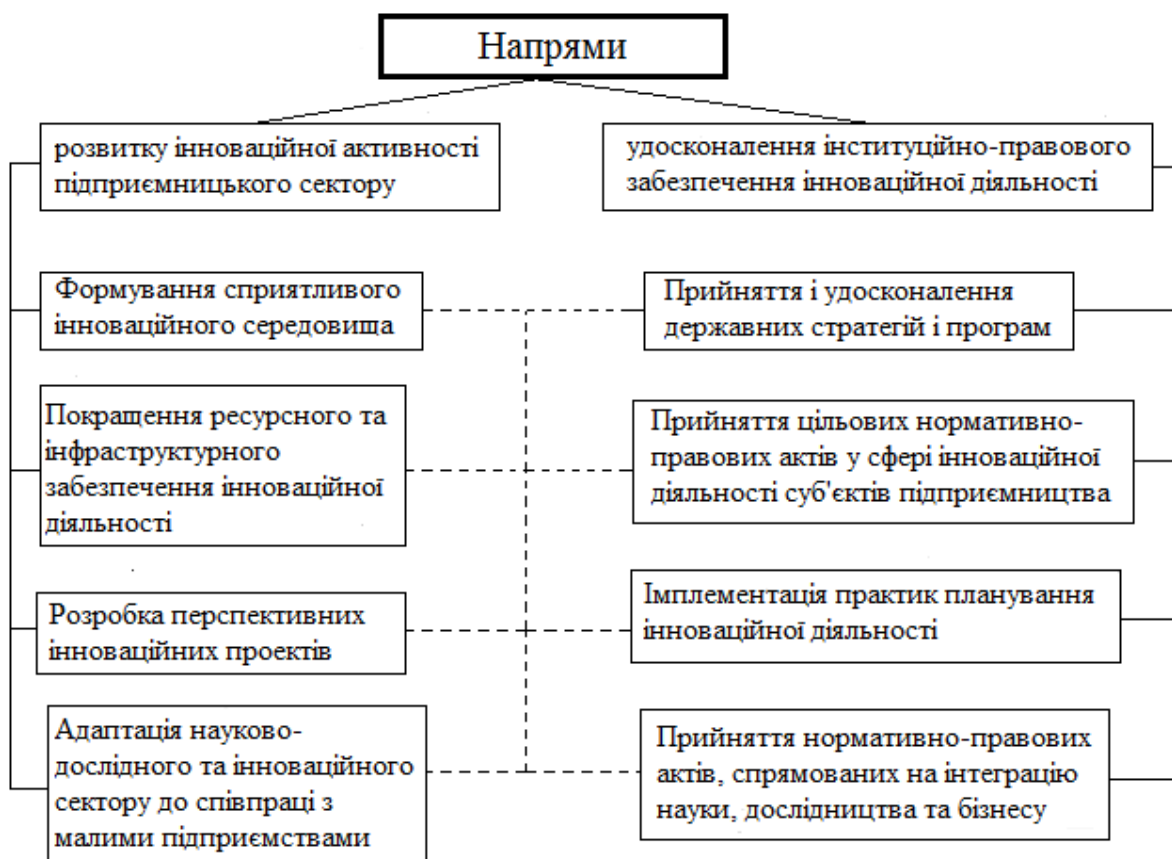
Напрями

розвитку інноваційної активності підприємницького сектору

удосконалення інституційно-правового забезпечення інноваційної діяльності

Формування сприятливого інноваційного середовища

Прийняття і удосконалення державних стратегій і програм

Покращення ресурсного та інфраструктурного забезпечення інноваційної діяльності

Прийняття цільових нормативно-правових актів у сфері інноваційної діяльності суб'єктів підприємництва

Розробка перспективних інноваційних проектів

Імплементація практик планування інноваційної діяльності

Адаптація науково-дослідного та інноваційного сектору до співпраці з малими підприємствами

Прийняття нормативно-правових актів, спрямованих на інтеграцію науки, дослідництва та бізнесу